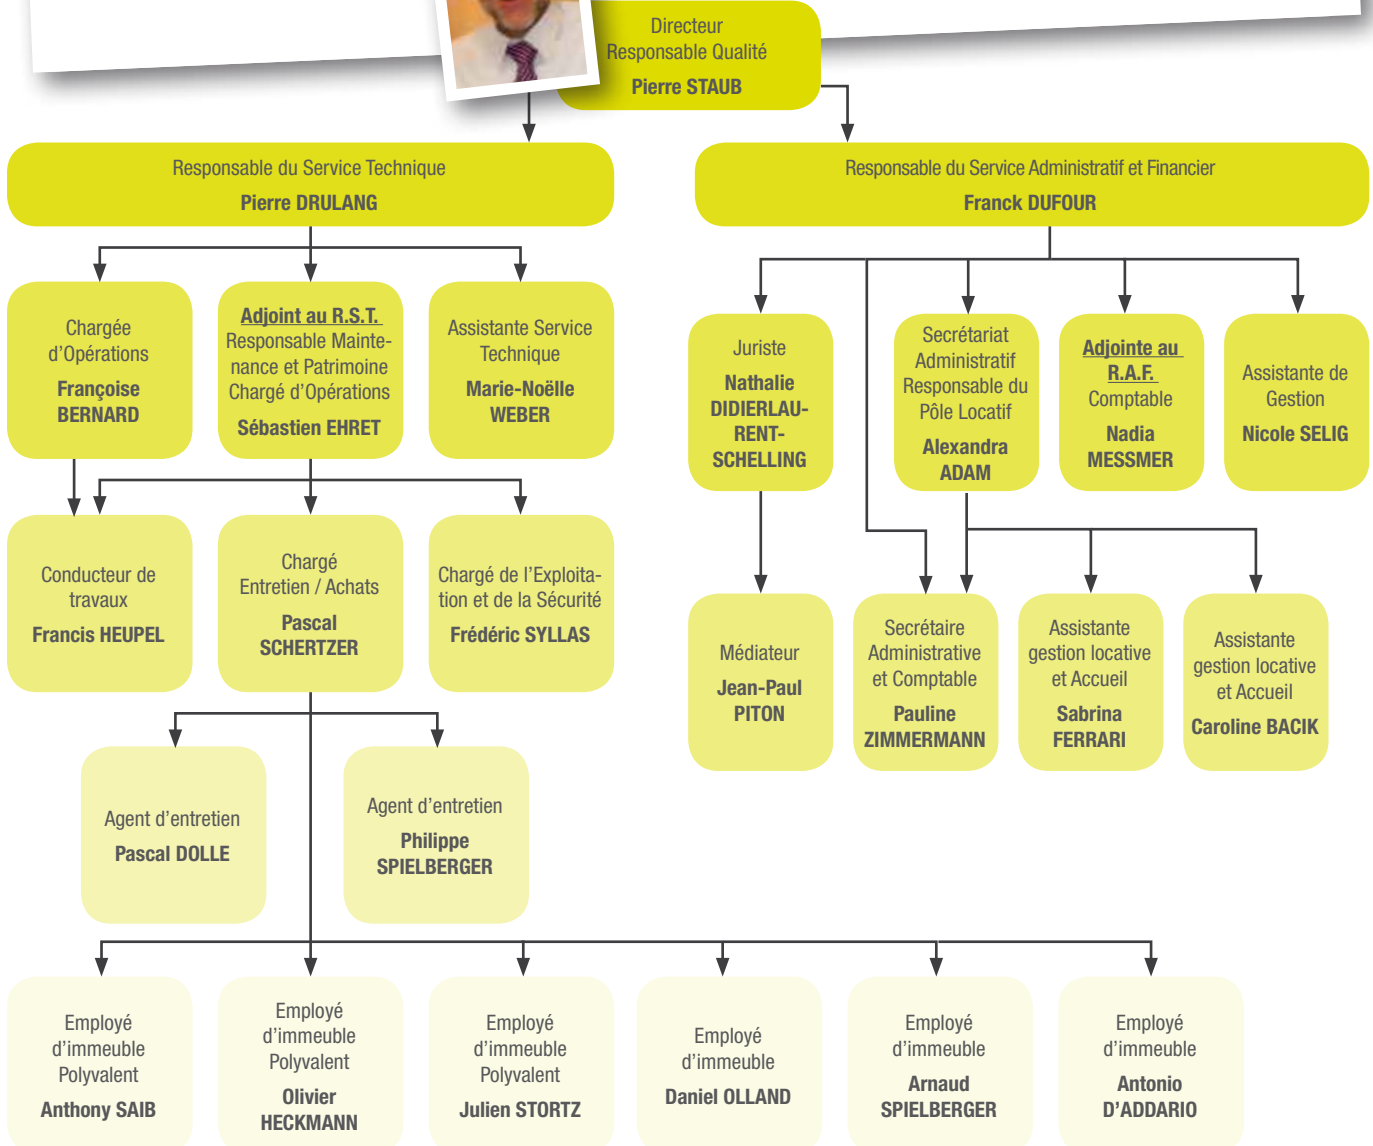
Directeur
Responsable Qualité
Pierre STAUB

Responsable du Service Technique
Pierre DRULANG

Responsable du Service Administratif et Financier
Franck DUFOUR

Chargée d'Opérations
Françoise BERNARD

Adjoint au R.S.T.
Responsable Maintenance et Patrimoine
Chargé d'Opérations
Sébastien EHRET

Assistante Service Technique
Marie-Noëlle WEBER

Juriste
Nathalie DIDIERLAURENT-SCHELLING

Secrétariat Administratif
Responsable du Pôle Locatif
Alexandra ADAM

Adjointe au R.A.F.
Comptable
Nadia MESSMER

Assistante de Gestion
Nicole SELIG

Conducteur de travaux
Francis HEUPEL

Chargé Entretien / Achats
Pascal SCHERTZER

Chargé de l'Exploitation et de la Sécurité
Frédéric SYLLAS

Médiateur
Jean-Paul PITON

Secrétaire Administrative et Comptable
Pauline ZIMMERMANN

Assistante gestion locative et Accueil
Sabrina FERRARI

Assistante gestion locative et Accueil
Caroline BACIK

Agent d'entretien
Pascal DOLLE

Agent d'entretien
Philippe SPIELBERGER

Employé d'immeuble Polyvalent
Anthony SAIB

Employé d'immeuble Polyvalent
Olivier HECKMANN

Employé d'immeuble Polyvalent
Julien STORTZ

Employé d'immeuble
Daniel OLLAND

Employé d'immeuble
Arnaud SPIELBERGER

Employé d'immeuble
Antonio D'ADDARIO